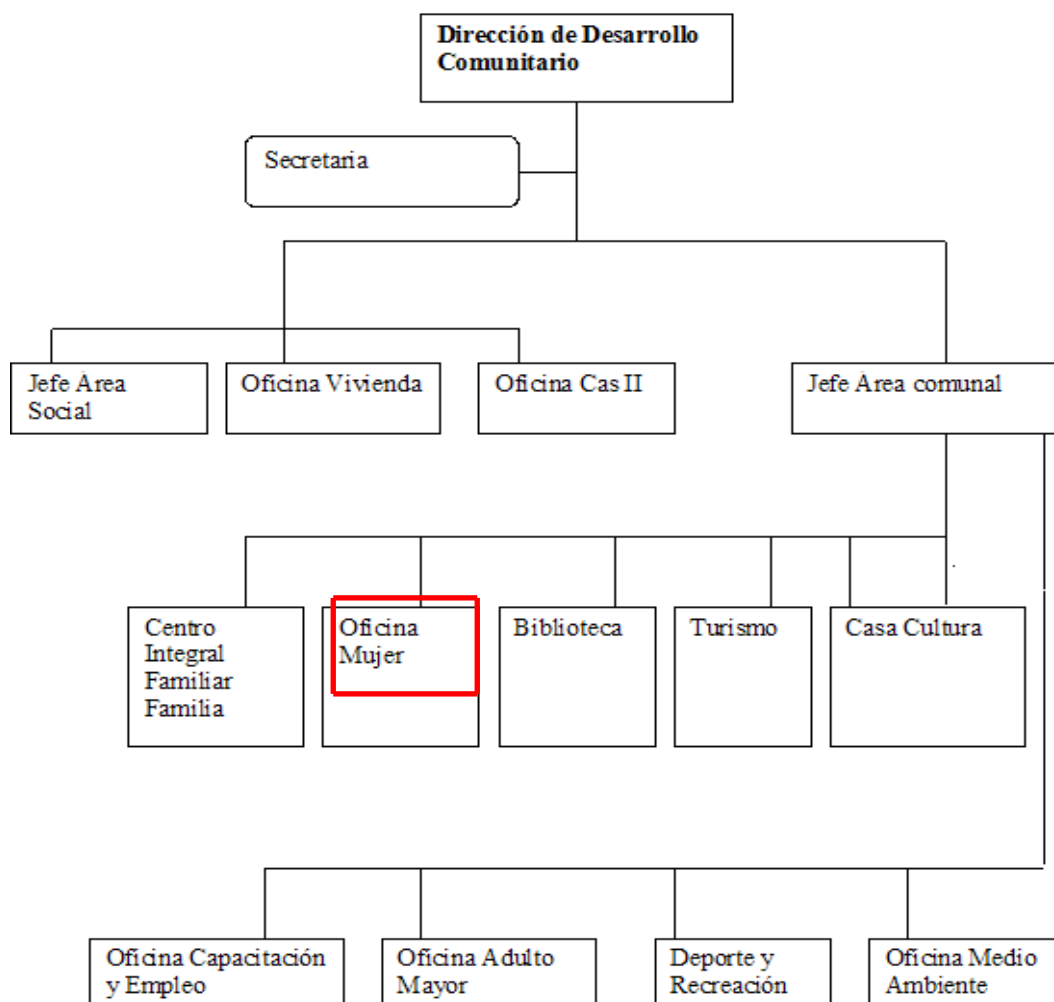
Dirección de Desarrollo Comunitario

Secretaria

Jefe Área Social

Oficina Vivienda

Oficina Cas II

Jefe Área comunal

Centro Integral Familiar Familia

Oficina Mujer

Biblioteca

Turismo

Casa Cultura

Oficina Capacitación y Empleo

Oficina Adulto Mayor

Deporte y Recreación

Oficina Medio Ambiente